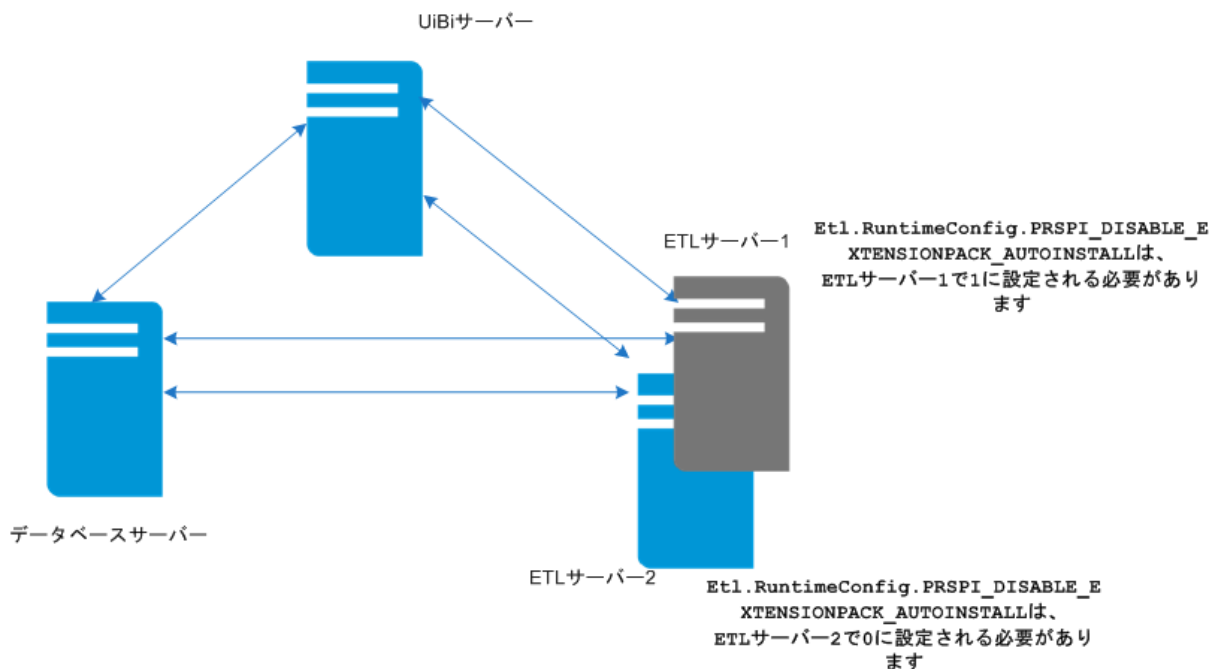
UiBiサーバー

ETLサーバー1

Etl.RuntimeConfig.PRSPI_DISABLE_EXTENSIONPACK_AUTOINSTALLは、ETLサーバー1で1に設定される必要があります

データベースサーバー

ETLサーバー2

Etl.RuntimeConfig.PRSPI_DISABLE_EXTENSIONPACK_AUTOINSTALLは、ETLサーバー2で0に設定される必要があります